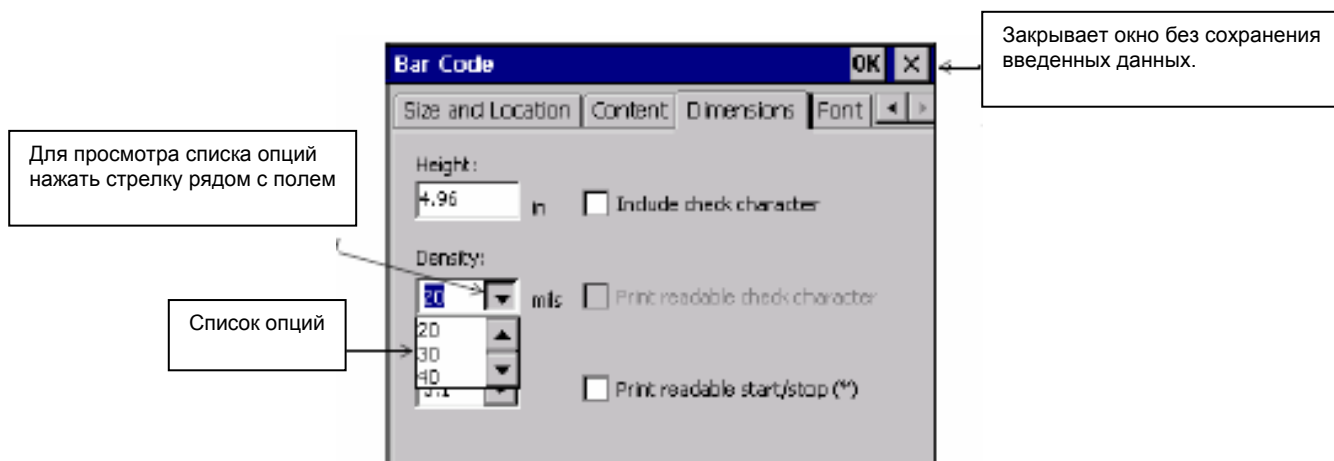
Bar Code OK ×

Закрывает окно без сохранения введенных данных.

Size and Location | Content | Dimensions | Font

Для просмотра списка опций нажать стрелку рядом с полем

Height:
4.96 in

Include check character

Density:
20 mils

Print readable check character

Список опций

20
30
40

3:1

Print readable start/stop (*)